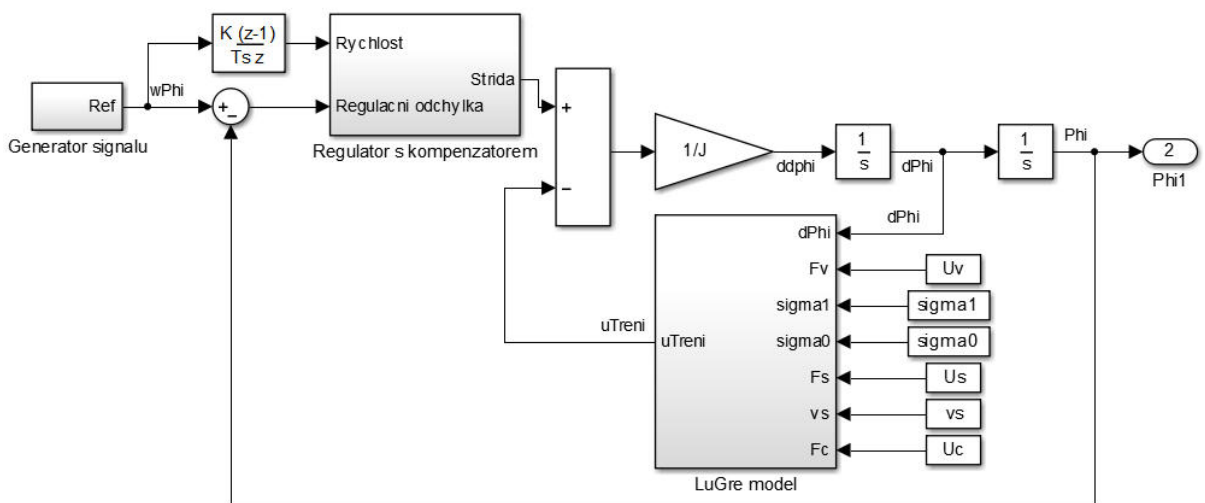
$K\frac{(z-1)}{Ts\,z}$

Ref

Generator signalu

wPhi

+
-

Rychlost

Regulacni odchylka

Strida

Regulator s kompenzatorem

+

-

1/J

ddphi

$\frac{1}{s}$

dPhi

$\frac{1}{s}$

Phi

2

Phi1

dPhi

dPhi

Fv

sigma1

sigma0

Fs

vs

Fc

uTreni

uTreni

LuGre model

Uv

sigma1

sigma0

Us

vs

Uc